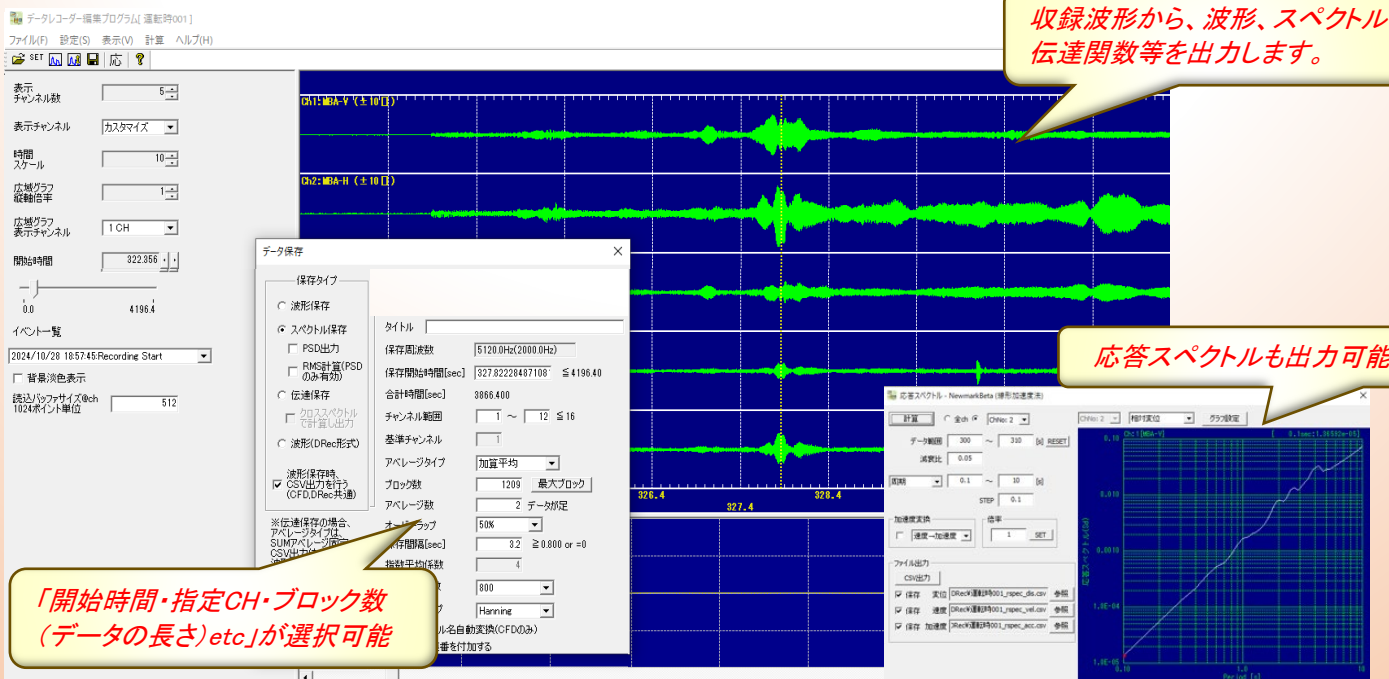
データレコーダー編集プログラム[ 運転時001 ]
ファイル(F) 設定(S) 表示(V) 計算 ヘルプ(H)
SET 応

収録波形から、波形、スペクトル伝達関数等を出力します。

表示チャンネル数 5
表示チャンネル カスタマイズ
時間スケール 10
広域グラフ縦軸倍率 1
広域グラフ表示チャンネル 1 CH
開始時間 322.356
0.0 4196.4
イベント一覧
2024/10/28 18:57:45:Recording Start
背景淡色表示
読込バッファサイズ@ch 1024ポイント単位 512

Ch1:MBA-V (±10[Σ])
Ch2:MBA-H (±10[Σ])
326.4 327.4 328.4

データ保存
保存タイプ
波形保存
スペクトル保存
PSD出力
RMS計算(PSDのみ有効)
伝達保存
クロススペクトルで計算し出力
波形(DRec形式)
波形保存時、CSV出力を行う(CFD,DRec共通)
※伝達保存の場合、アベレージタイプは、SUMアベレージ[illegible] CSV出力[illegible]
タイトル
保存周波数 5120.0Hz(2000.0Hz)
保存開始時間[sec] 327.82228487108 ≦4196.40
合計時間[sec] 3866.400
チャンネル範囲 1 ～ 12 ≦16
基準チャンネル 1
アベレージタイプ 加算平均
ブロック数 1209 最大ブロック
アベレージ数 2 データ指定
オーバーラップ 50%
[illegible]保存間隔[sec] 3.2 ≧0.800 or =0
指数平均係数 4
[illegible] 800
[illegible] Hanning
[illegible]ル名自動変換(CFDのみ)
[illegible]番を付加する

「開始時間・指定CH・ブロック数（データの長さ）etc」が選択可能

応答スペクトルも出力可能

応答スペクトル - NewmarkBeta (線形加速度法)
計算 全ch ChNo: 2 ChNo: 2 相対変位 グラフ設定
データ範囲 300 ～ 310 [s] RESET
減衰比 0.05
周期 0.1 ～ 10 [s]
STEP 0.1
加速度変換 速度→加速度
倍率 1 SET
ファイル出力
CSV出力
保存 変位 DRec¥運転時001_rspec_dis.csv 参照
保存 速度 DRec¥運転時001_rspec_vel.csv 参照
保存 加速度 DRec¥運転時001_rspec_acc.csv 参照
Ch1[MBA-V]
0.10 0.010 0.0010 1.0E-04 1.0E-05
0.10 1.0 10
Period [s]
応答スペクトル(相)